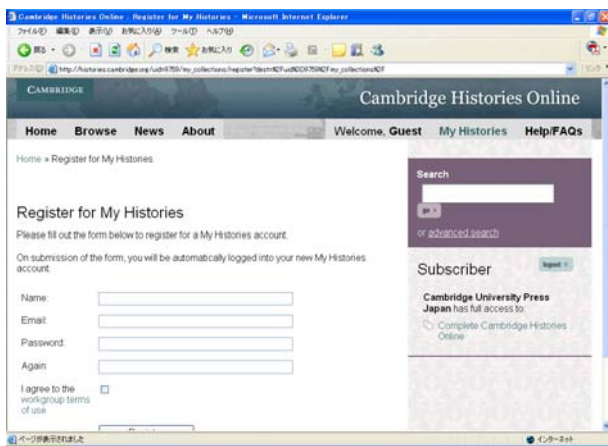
Cambridge Histories Online : Register for My Histories - Microsoft Internet Explorer

ファイル(F) 編集(E) 表示(V) お気に入り(A) ツール(T) ヘルプ(H)

戻る 検索 お気に入り

アドレス(D) http://histories.cambridge.org/uid=9759/my_collections/register?dest=%2Fuid%3D9759%2Fmy_collections%2F

CAMBRIDGE

Cambridge Histories Online

Home Browse News About

Welcome, Guest My Histories Help/FAQs

Home » Register for My Histories

Register for My Histories

Please fill out the form below to register for a My Histories account.

On submission of the form, you will be automatically logged into your new My Histories account.

Name:

Email:

Password:

Again:

I agree to the workgroup terms of use

Search

go

or advanced search

Subscriber

logout

Cambridge University Press Japan has full access to:

Complete Cambridge Histories Online

ページが表示されました

インターネット